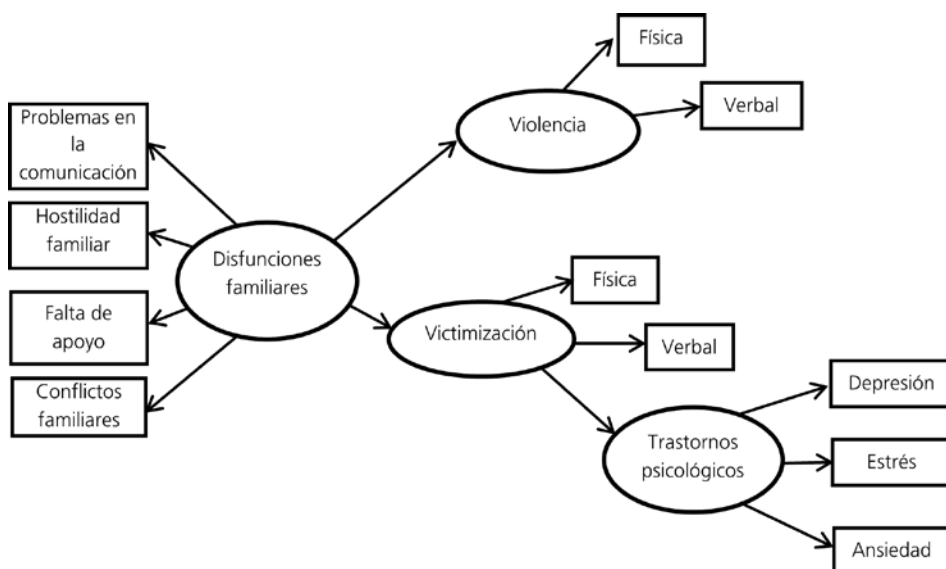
Física

Verbal

Problemas en la comunicación

Violencia

Hostilidad familiar

Disfunciones familiares

Física

Falta de apoyo

Victimización

Verbal

Conflictos familiares

Depresión

Trastornos psicológicos

Estrés

Ansiedad